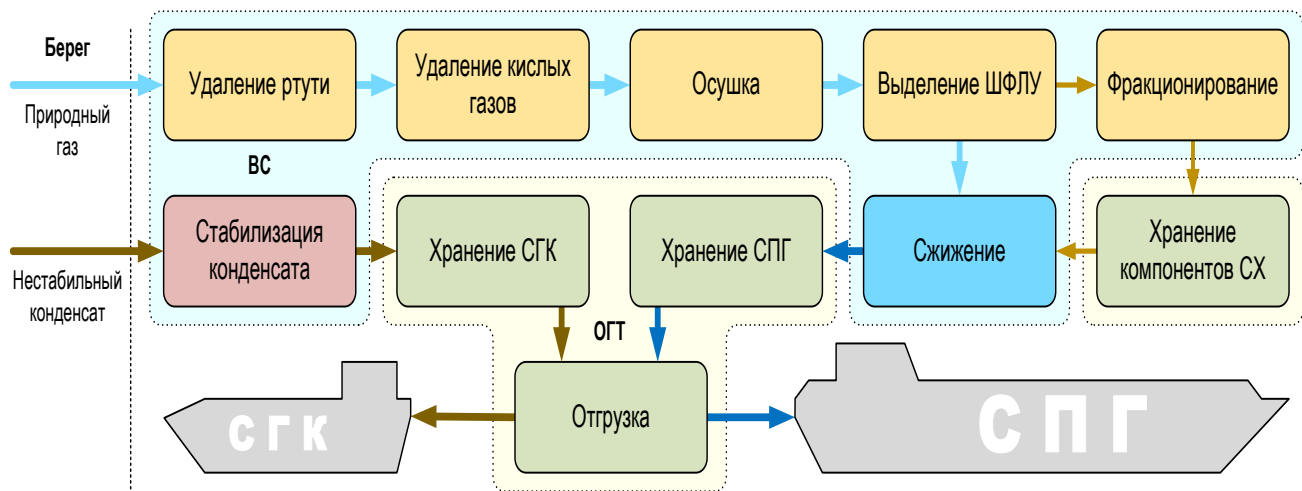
Берег

Природный газ

Удаление ртути

Удаление кислых газов

Осушка

Выделение ШФЛУ

Фракционирование

ВС

Нестабильный конденсат

Стабилизация конденсата

Хранение СГК

Хранение СПГ

Сжижение

Хранение компонентов СХ

ОГТ

Отгрузка

СГК

СПГ